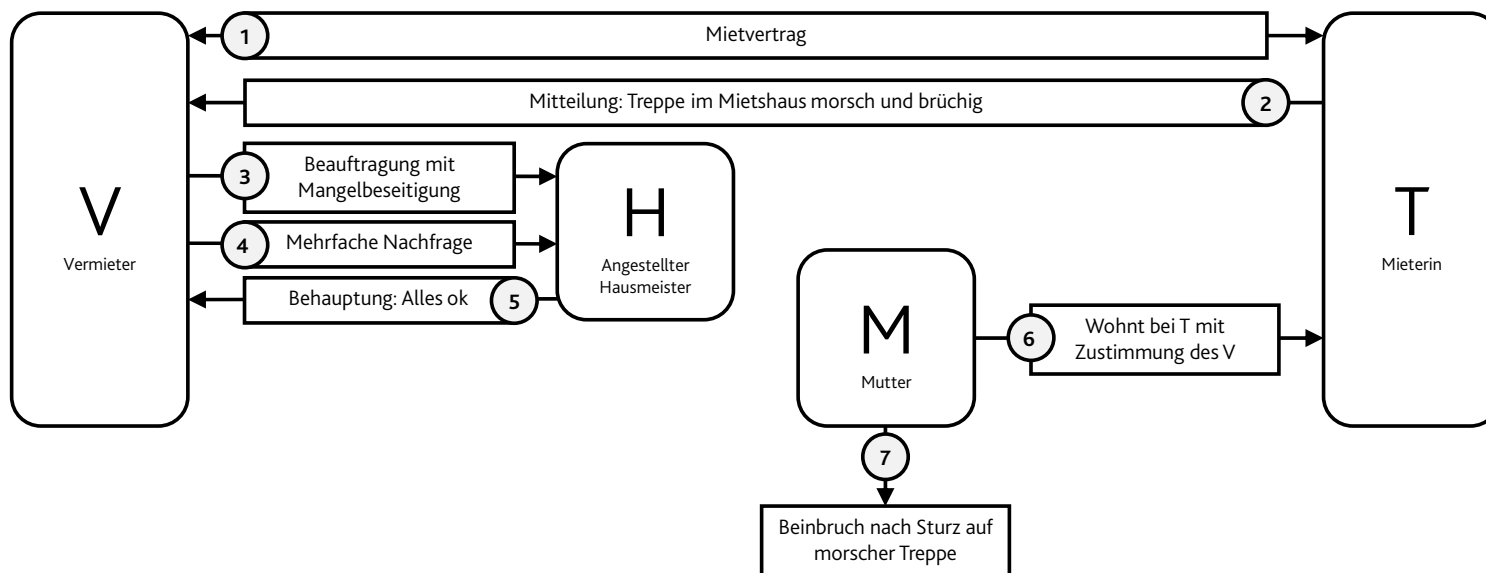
1 Mietvertrag

Mitteilung: Treppe im Mietshaus morsch und brüchig 2

3 Beauftragung mit Mangelbeseitigung

4 Mehrfache Nachfrage

Behauptung: Alles ok 5

V
Vermieter

H
Angestellter Hausmeister

T
Mieterin

M
Mutter

6 Wohnt bei T mit Zustimmung des V

7

Beinbruch nach Sturz auf morscher Treppe